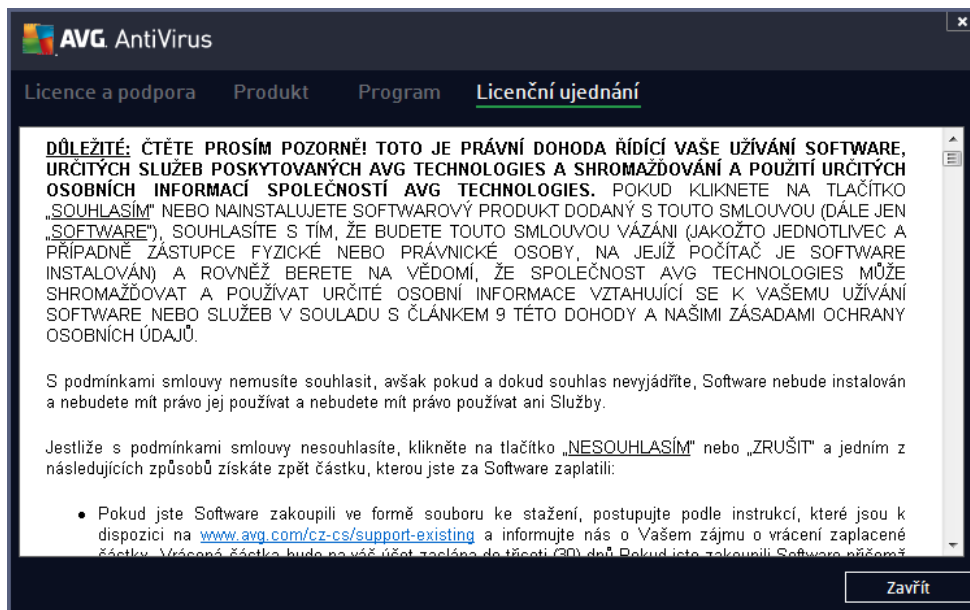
AVG. AntiVirus

Licence a podpora Produkt Program Licenční ujednání

DŮLEŽITÉ: ČTĚTE PROSÍM POZORNĚ! TOTO JE PRÁVNÍ DOHODA ŘÍDÍCÍ VAŠE UŽÍVÁNÍ SOFTWARE, URČITÝCH SLUŽEB POSKYTOVANÝCH AVG TECHNOLOGIES A SHROMAŽĎOVÁNÍ A POUŽITÍ URČITÝCH OSOBNÍCH INFORMACÍ SPOLEČNOSTÍ AVG TECHNOLOGIES. POKUD KLIKNETE NA TLAČÍTKO „SOUHLASÍM" NEBO NAINSTALUJETE SOFTWAROVÝ PRODUKT DODANÝ S TOUTO SMLOUVOU (DÁLE JEN „SOFTWARE"), SOUHLASÍTE S TÍM, ŽE BUDETE TOUTO SMLOUVOU VÁZÁNI (JAKOŽTO JEDNOTLIVEC A PŘÍPADNĚ ZÁSTUPCE FYZICKÉ NEBO PRÁVNICKÉ OSOBY, NA JEJÍŽ POČÍTAČ JE SOFTWARE INSTALOVÁN) A ROVNĚŽ BERETE NA VĚDOMÍ, ŽE SPOLEČNOST AVG TECHNOLOGIES MŮŽE SHROMAŽĎOVAT A POUŽÍVAT URČITÉ OSOBNÍ INFORMACE VZTAHUJÍCÍ SE K VAŠEMU UŽÍVÁNÍ SOFTWARE NEBO SLUŽEB V SOULADU S ČLÁNKEM 9 TÉTO DOHODY A NAŠIMI ZÁSADAMI OCHRANY OSOBNÍCH ÚDAJŮ.

S podmínkami smlouvy nemusíte souhlasit, avšak pokud a dokud souhlas nevyjádříte, Software nebude instalován a nebudete mít právo jej používat a nebudete mít právo používat ani Služby.

Jestliže s podmínkami smlouvy nesouhlasíte, klikněte na tlačítko „NESOUHLASÍM" nebo „ZRUŠIT" a jedním z následujících způsobů získáte zpět částku, kterou jste za Software zaplatili:

• Pokud jste Software zakoupili ve formě souboru ke stažení, postupujte podle instrukcí, které jsou k dispozici na www.avg.com/cz-cs/support-existing a informujte nás o Vašem zájmu o vrácení zaplacené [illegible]

Zavřít